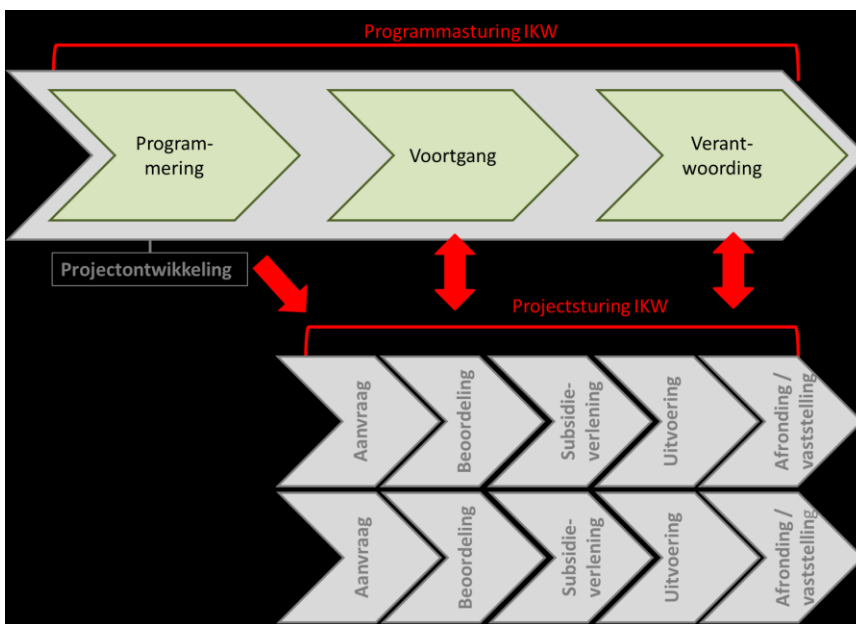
Programmasturing IKW

Program-
mering

Voortgang

Verant-
woording

Projectontwikkeling

Projectsturing IKW

Aanvraag

Beoordeling

Subsidie-
verlening

Uitvoering

Afronding /
vaststelling

Aanvraag

Beoordeling

Subsidie-
verlening

Uitvoering

Afronding /
vaststelling